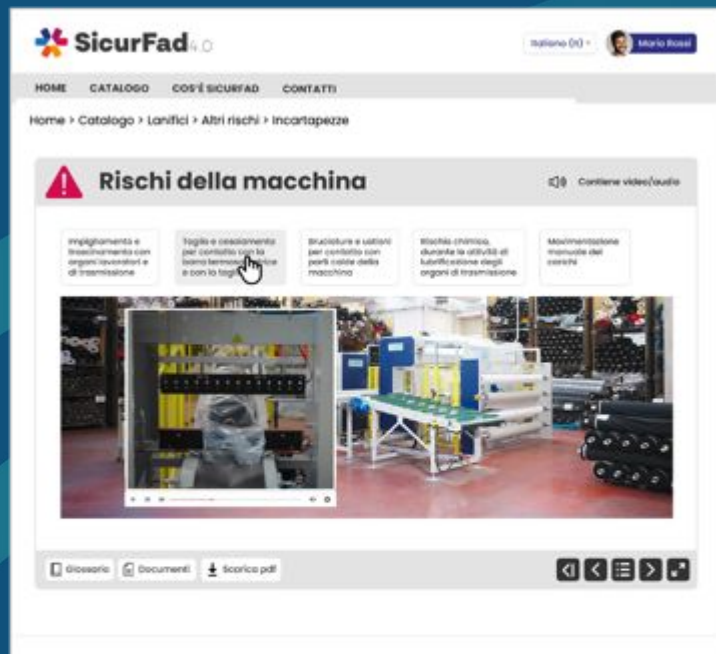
SicurFad 4.0

Italiano (It) ˅ Mario Rossi

HOME CATALOGO COS'È SICURFAD CONTATTI

Home > Catalogo > Lanifici > Altri rischi > Incartapezze

Rischi della macchina

Contiene video/audio

Impigliamento e trascinamento con organi lavoratori e di trasmissione

Taglio e cesoiamento per contatto con la barra termosaldatrice e con la taglierina

Bruciature e ustioni per contatto con parti calde della macchina

Rischio chimico, durante le attività di lubrificazione degli organi di trasmissione

Movimentazione manuale dei carichi

Glossario Documenti Scarica pdf